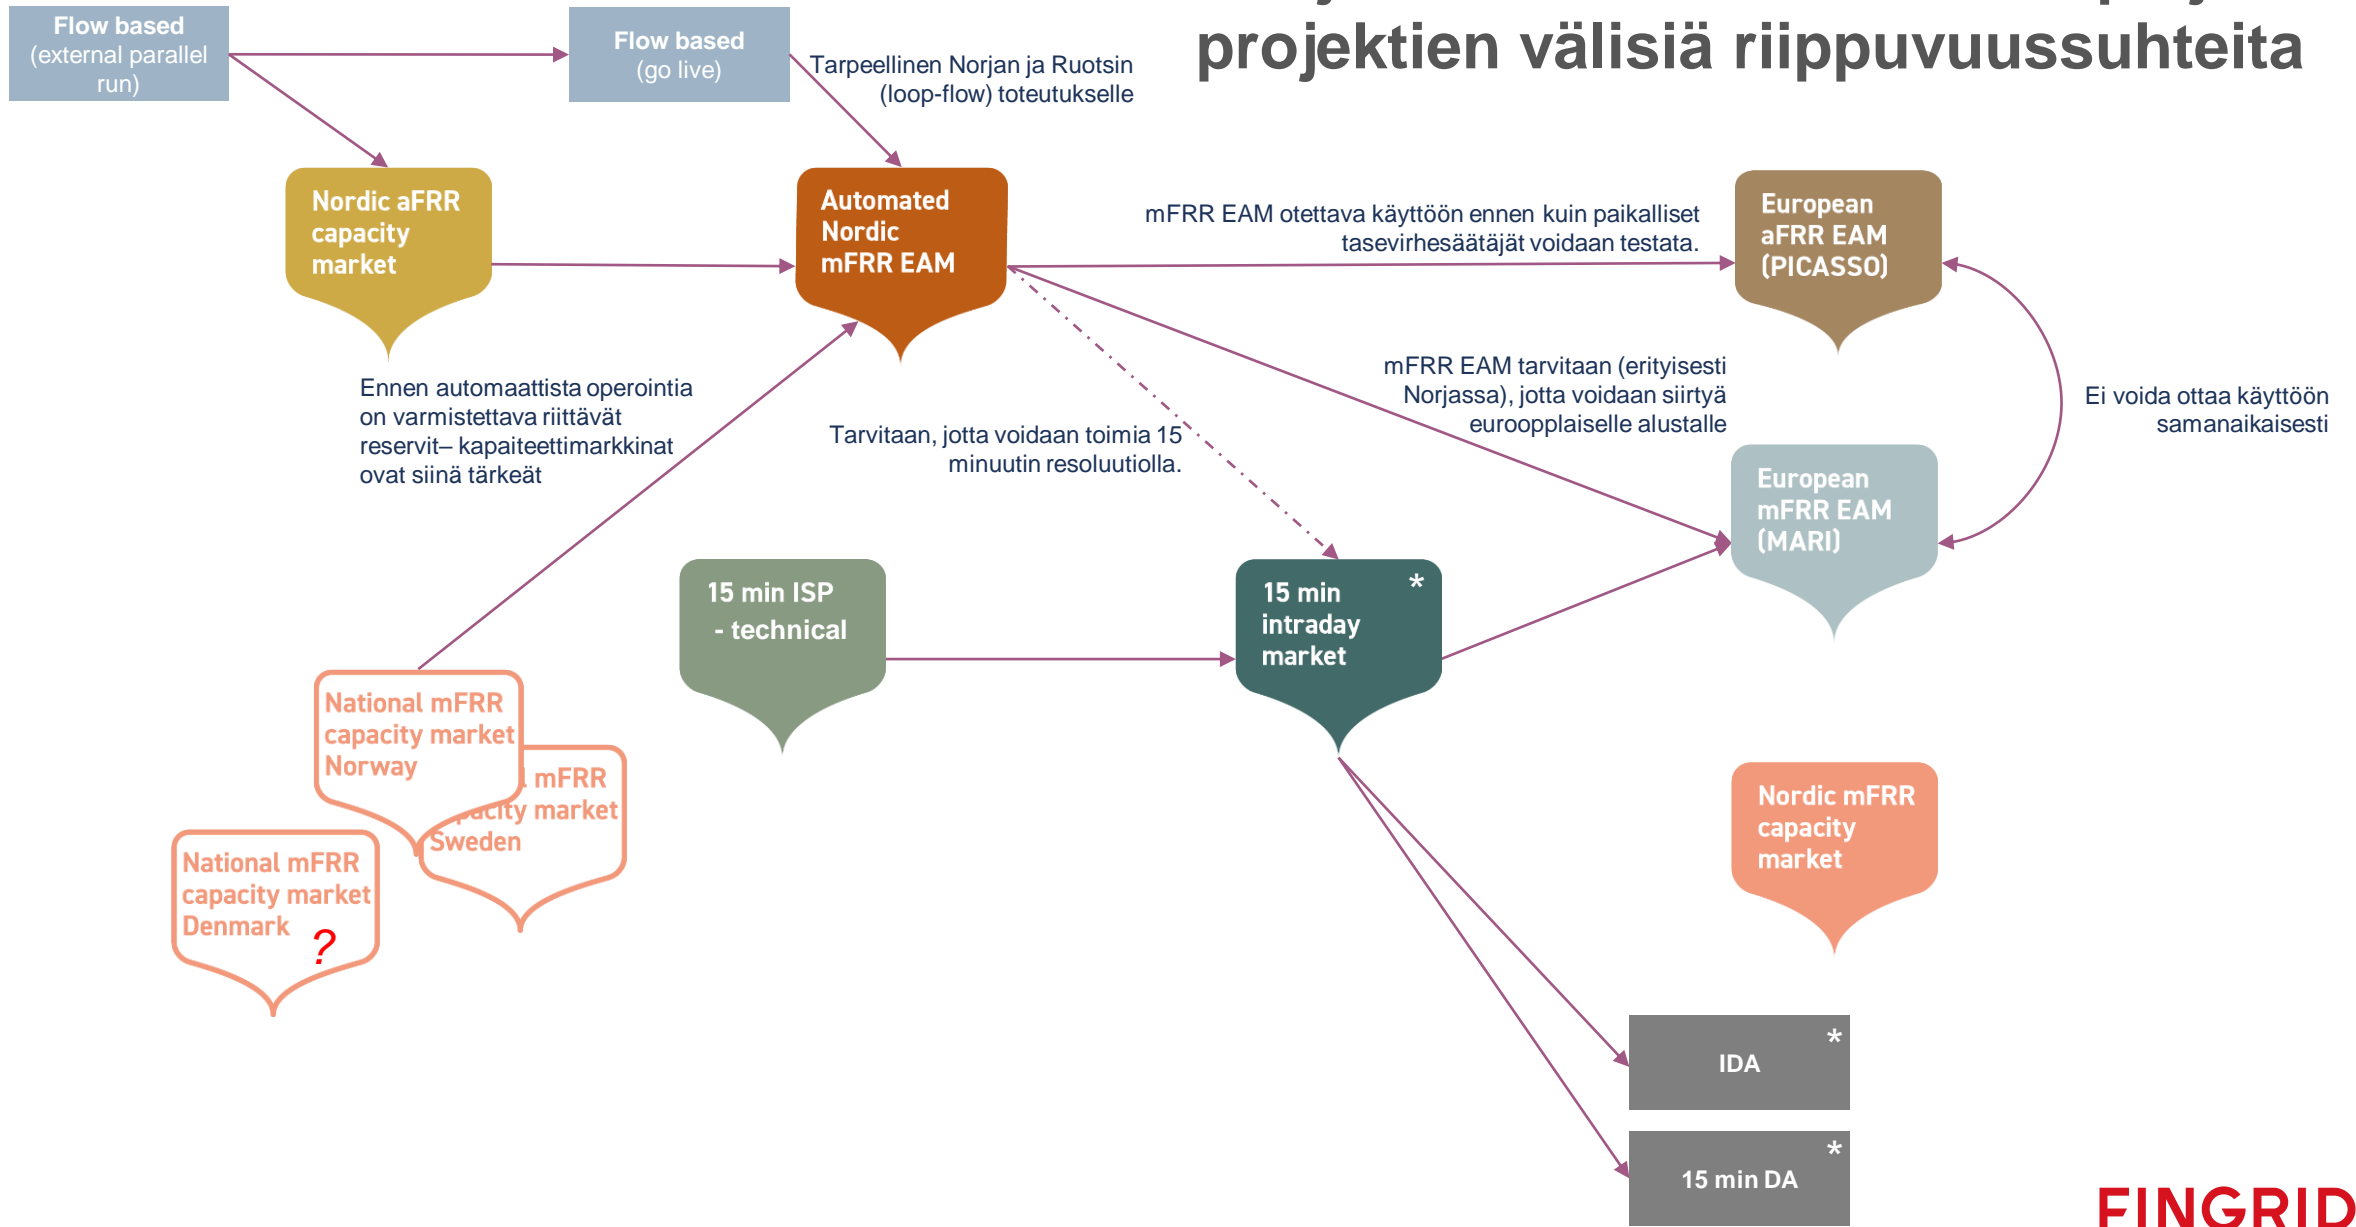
projektien välisiä riippuvuussuhteita

Flow based (external parallel run)

Flow based (go live)

Tarpeellinen Norjan ja Ruotsin (loop-flow) toteutukselle

Nordic aFRR capacity market

Automated Nordic mFRR EAM

mFRR EAM otettava käyttöön ennen kuin paikalliset tasevirhesäätäjät voidaan testata.

European aFRR EAM (PICASSO)

Ennen automaattista operointia on varmistettava riittävät reservit– kapaiteettimarkkinat ovat siinä tärkeät

Tarvitaan, jotta voidaan toimia 15 minuutin resoluutiolla.

mFRR EAM tarvitaan (erityisesti Norjassa), jotta voidaan siirtyä eurooplaiselle alustalle

Ei voida ottaa käyttöön samanaikaisesti

European mFRR EAM (MARI)

15 min ISP - technical

15 min intraday market *

National mFRR capacity market Norway

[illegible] mFRR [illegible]pacity market Sweden

National mFRR capacity market Denmark ?

Nordic mFRR capacity market

IDA *

15 min DA *

FINGRID